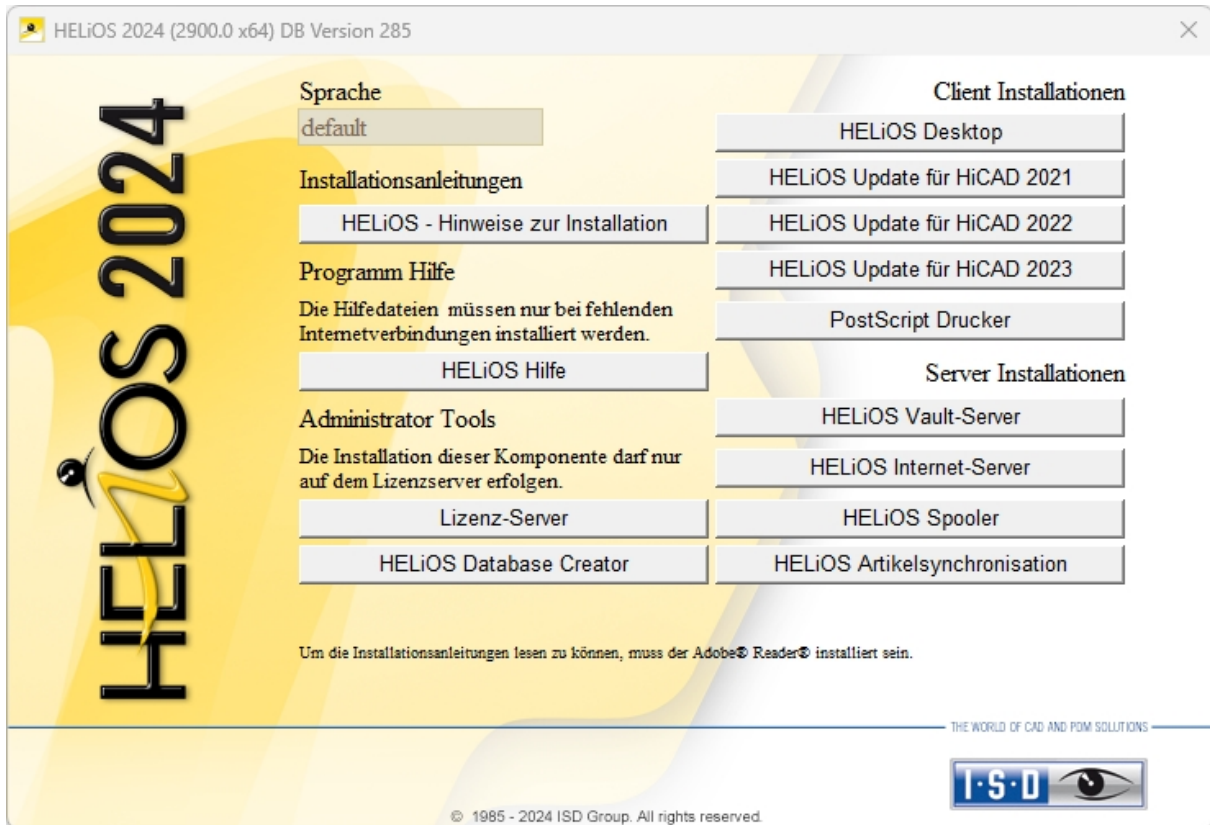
HELiOS 2024 (2900.0 x64) DB Version 285

HELiOS 2024

Sprache

default

Installationsanleitungen

HELiOS - Hinweise zur Installation

Programm Hilfe

Die Hilfedateien müssen nur bei fehlenden Internetverbindungen installiert werden.

HELiOS Hilfe

Administrator Tools

Die Installation dieser Komponente darf nur auf dem Lizenzserver erfolgen.

Lizenz-Server

HELiOS Database Creator

Client Installationen

HELiOS Desktop

HELiOS Update für HiCAD 2021

HELiOS Update für HiCAD 2022

HELiOS Update für HiCAD 2023

PostScript Drucker

Server Installationen

HELiOS Vault-Server

HELiOS Internet-Server

HELiOS Spooler

HELiOS Artikelsynchronisation

Um die Installationsanleitungen lesen zu können, muss der Adobe® Reader® installiert sein.

THE WORLD OF CAD AND PDM SOLUTIONS

I·S·D

© 1985 - 2024 ISD Group. All rights reserved.